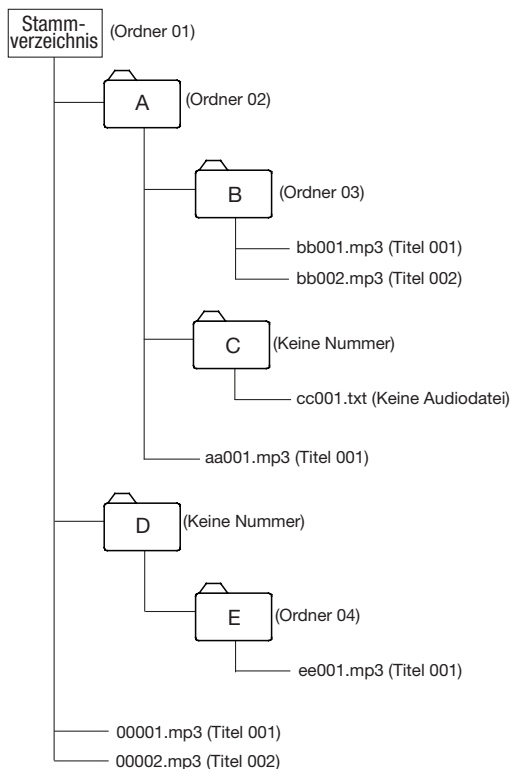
Stammverzeichnis (Ordner 01)

A (Ordner 02)

B (Ordner 03)

bb001.mp3 (Titel 001)

bb002.mp3 (Titel 002)

C (Keine Nummer)

cc001.txt (Keine Audiodatei)

aa001.mp3 (Titel 001)

D (Keine Nummer)

E (Ordner 04)

ee001.mp3 (Titel 001)

00001.mp3 (Titel 001)

00002.mp3 (Titel 002)